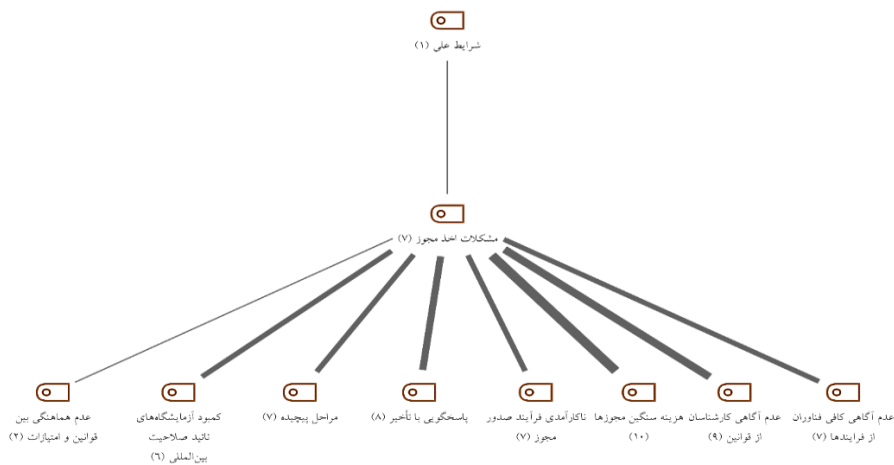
شرایط علی (۱)

مشکلات اخذ مجوز (۷)

عدم هماهنگی بین قوانین و امتیازات (۲)

کمبود آزمایشگاه‌های تائید صلاحیت بین‌المللی (۶)

مراحل پیچیده (۷)

پاسخگویی با تأخیر (۸)

ناکارآمدی فرایند صدور مجوز (۷)

هزینه سنگین مجوزها (۱۰)

عدم آگاهی کارشناسان از قوانین (۹)

عدم آگاهی کافی فناوران از فرایندها (۷)